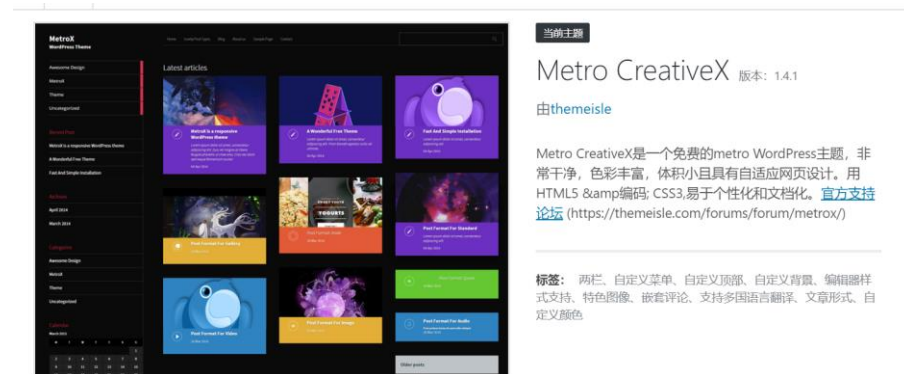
MetroX
WordPress Theme

Awesome Design
Metrox
Theme
Uncategorized

Latest articles

A Wonderful Free Theme
Fast And Simple Installation
Post Format For Gallery
Post Format For Standard
Post Format For Video
Post Format For Image
Post Format For Audio

当前主题

Metro CreativeX 版本：1.4.1

由themeisle

Metro CreativeX是一个免费的metro WordPress主题，非常干净，色彩丰富，体积小且具有自适应网页设计。用HTML5 &amp编码; CSS3,易于个性化和文档化。官方支持论坛 (https://themeisle.com/forums/forum/metrox/)

标签： 两栏、自定义菜单、自定义顶部、自定义背景、编辑器样式支持、特色图像、嵌套评论、支持多国语言翻译、文章形式、自定义颜色